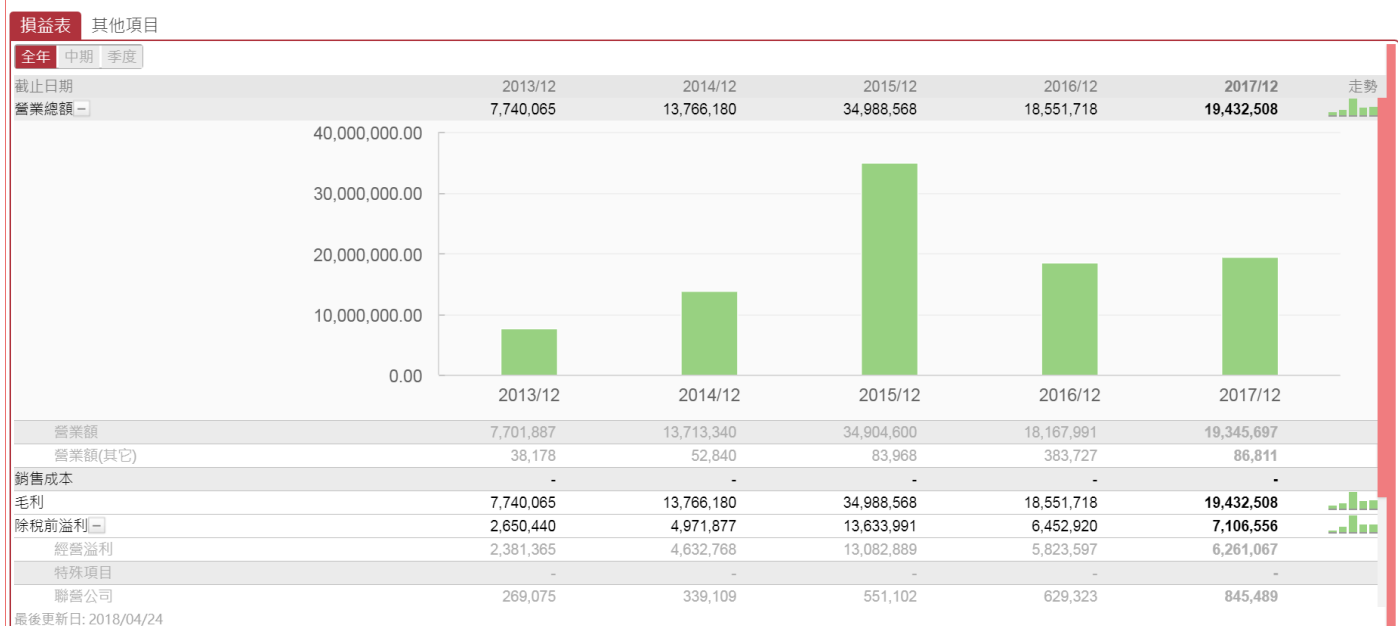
損益表 其他項目

全年 中期 季度

| 截止日期 | 2013/12 | 2014/12 | 2015/12 | 2016/12 | 2017/12 | 走勢 |
|---|---|---|---|---|---|---|
| 營業總額 – | 7,740,065 | 13,766,180 | 34,988,568 | 18,551,718 | 19,432,508 | |

40,000,000.00
30,000,000.00
20,000,000.00
10,000,000.00
0.00
2013/12 2014/12 2015/12 2016/12 2017/12

| | | | | | | |
|---|---|---|---|---|---|---|
| 營業額 | 7,701,887 | 13,713,340 | 34,904,600 | 18,167,991 | 19,345,697 | |
| 營業額(其它) | 38,178 | 52,840 | 83,968 | 383,727 | 86,811 | |
| 銷售成本 | - | - | - | - | - | |
| 毛利 | 7,740,065 | 13,766,180 | 34,988,568 | 18,551,718 | 19,432,508 | |
| 除稅前溢利 – | 2,650,440 | 4,971,877 | 13,633,991 | 6,452,920 | 7,106,556 | |
| 經營溢利 | 2,381,365 | 4,632,768 | 13,082,889 | 5,823,597 | 6,261,067 | |
| 特殊項目 | - | - | - | - | - | |
| 聯營公司 | 269,075 | 339,109 | 551,102 | 629,323 | 845,489 | |

最後更新日: 2018/04/24